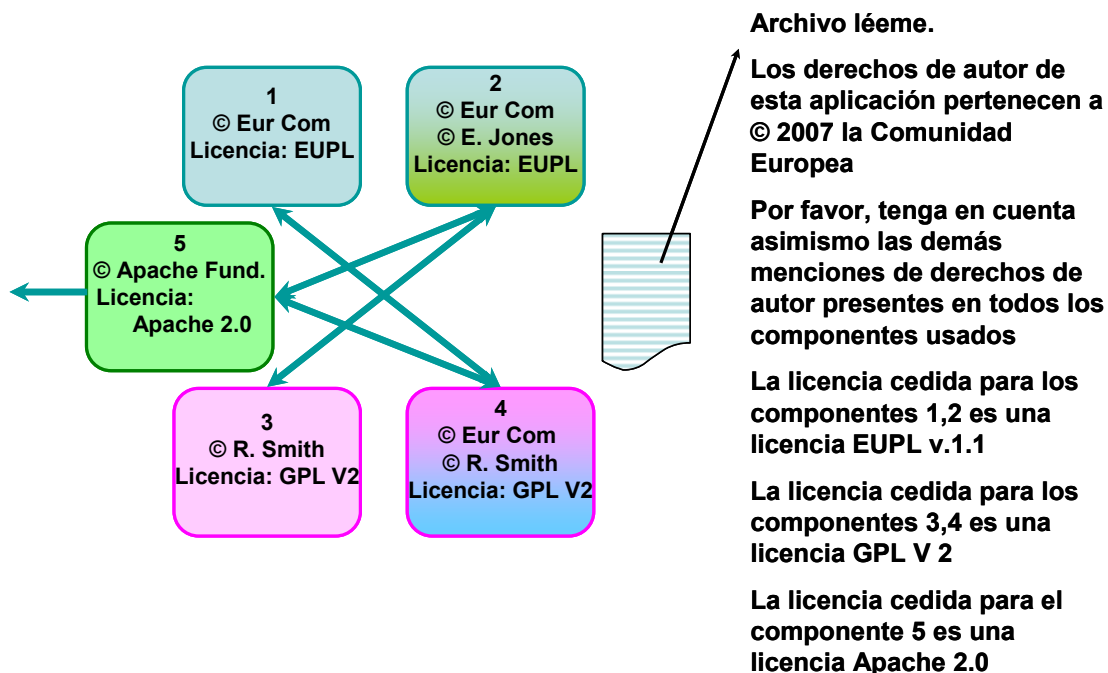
1
© Eur Com
Licencia: EUPL

2
© Eur Com
© E. Jones
Licencia: EUPL

5
© Apache Fund.
Licencia:
Apache 2.0

3
© R. Smith
Licencia: GPL V2

4
© Eur Com
© R. Smith
Licencia: GPL V2

Archivo léeme.

Los derechos de autor de esta aplicación pertenecen a © 2007 la Comunidad Europea

Por favor, tenga en cuenta asimismo las demás menciones de derechos de autor presentes en todos los componentes usados

La licencia cedida para los componentes 1,2 es una licencia EUPL v.1.1

La licencia cedida para los componentes 3,4 es una licencia GPL V 2

La licencia cedida para el componente 5 es una licencia Apache 2.0